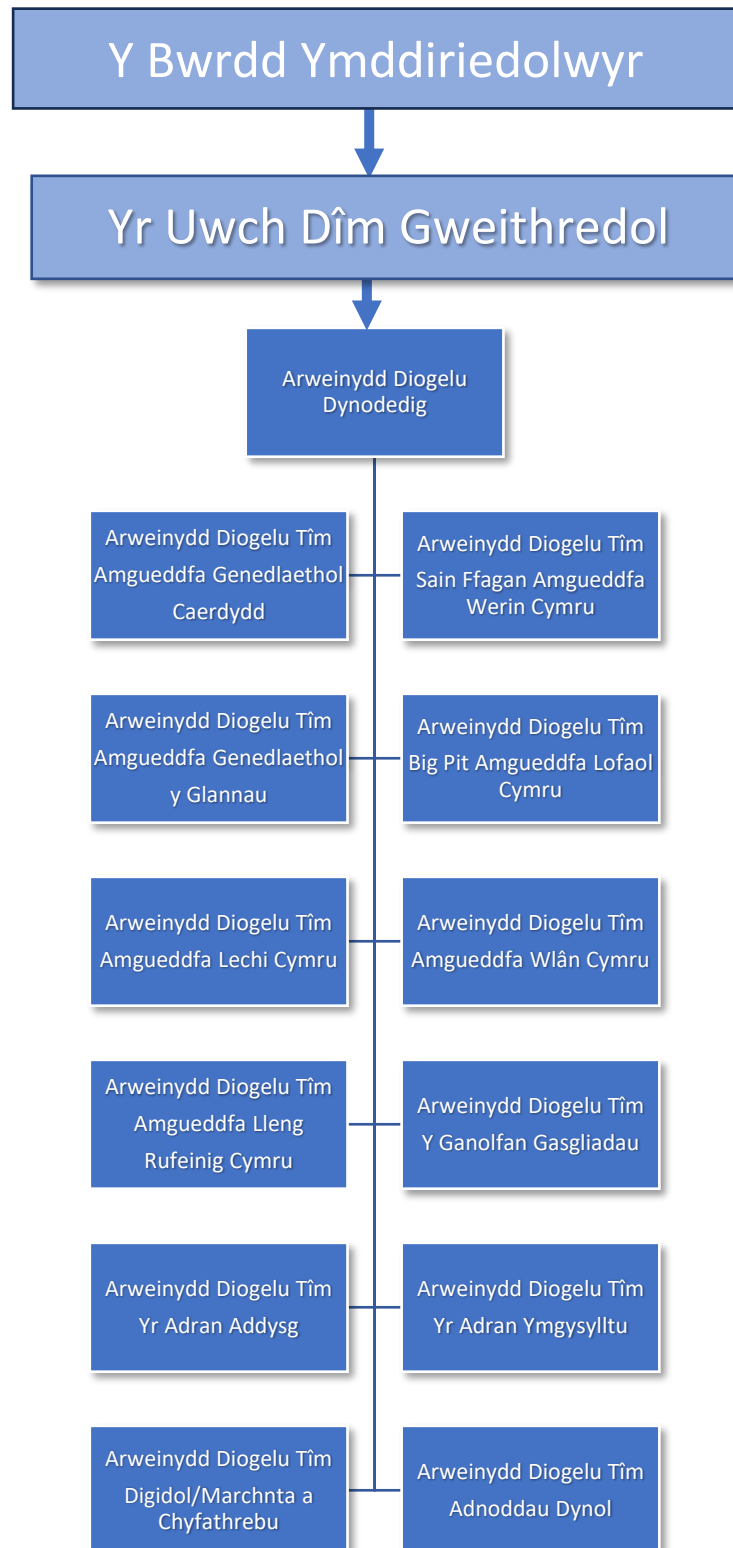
Y Bwrdd Ymddiriedolwyr

Yr Uwch Dîm Gweithredol

Arweinydd Diogelu Dynodedig

Arweinydd Diogelu Tîm Amgueddfa Genedlaethol Caerdydd

Arweinydd Diogelu Tîm Sain Ffagan Amgueddfa Werin Cymru

Arweinydd Diogelu Tîm Amgueddfa Genedlaethol y Glannau

Arweinydd Diogelu Tîm Big Pit Amgueddfa Lofaol Cymru

Arweinydd Diogelu Tîm Amgueddfa Lechi Cymru

Arweinydd Diogelu Tîm Amgueddfa Wlân Cymru

Arweinydd Diogelu Tîm Amgueddfa Lleng Rufeinig Cymru

Arweinydd Diogelu Tîm Y Ganolfan Gasgliadau

Arweinydd Diogelu Tîm Yr Adran Addysg

Arweinydd Diogelu Tîm Yr Adran Ymgysylltu

Arweinydd Diogelu Tîm Digidol/Marchnta a Chyfathrebu

Arweinydd Diogelu Tîm Adnoddau Dynol